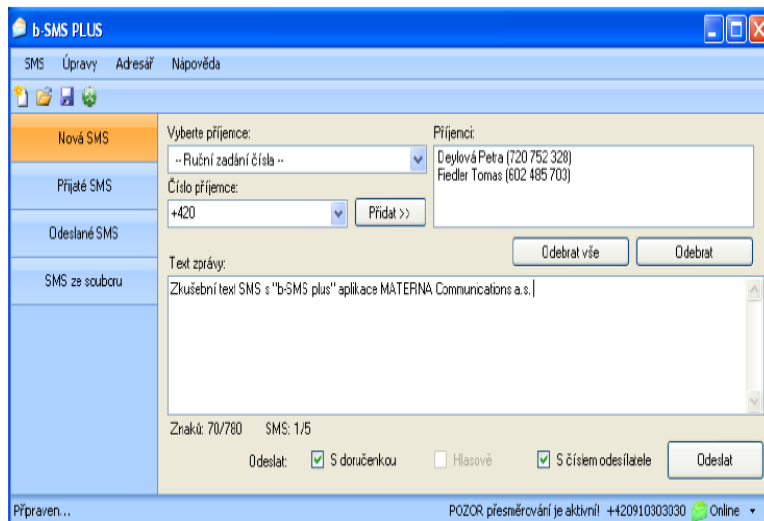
b-SMS PLUS

SMS Úpravy Adresář Nápověda

Nová SMS

Přijaté SMS

Odeslané SMS

SMS ze souboru

Vyberte příjemce:

-- Ruční zadání čísla --

Číslo příjemce:

+420

Přidat >>

Příjemci:

Deylová Petra (720 752 328)
Fiedler Tomas (602 485 703)

Odebrat vše

Odebrat

Text zprávy:

Zkušební text SMS s "b-SMS plus" aplikace MATERNA Communications a.s.

Znaků: 70/780 SMS: 1/5

Odeslat: S doručenkou Hlasově S číslem odesílatele

Odeslat

Připraven...

POZOR přesměrování je aktivní! +420910303030 Online